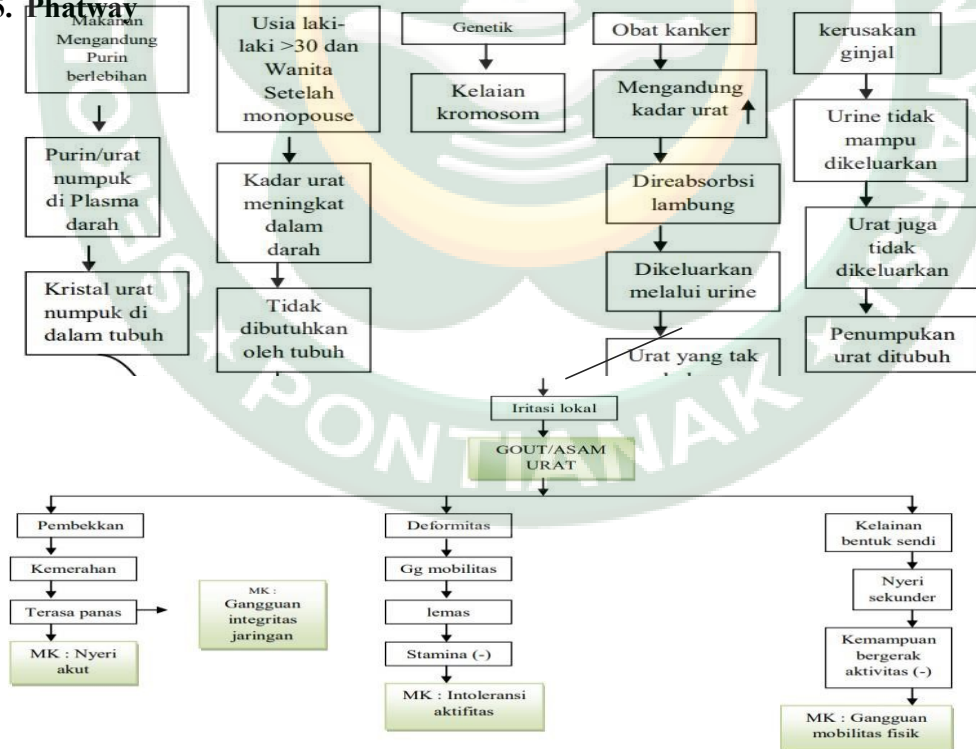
5. Phatway

Makanan Mengandung Purin berlebihan

Purin/urat numpuk di Plasma darah

Kristal urat numpuk di dalam tubuh

Usia laki-laki >30 dan Wanita Setelah monopouse

Kadar urat meningkat dalam darah

Tidak dibutuhkan oleh tubuh

Genetik

Kelaian kromosom

Obat kanker

Mengandung kadar urat ↑

Direabsorbsi lambung

Dikeluarkan melalui urine

Urat yang tak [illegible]

kerusakan ginjal

Urine tidak mampu dikeluarkan

Urat juga tidak dikeluarkan

Penumpukan urat ditubuh

Iritasi lokal

GOUT/ASAM URAT

Pembekkan

Kemerahan

Terasa panas

MK : Gangguan integritas jaringan

MK : Nyeri akut

Deformitas

Gg mobilitas

lemas

Stamina (-)

MK : Intoleransi aktifitas

Kelainan bentuk sendi

Nyeri sekunder

Kemampuan bergerak aktivitas (-)

MK : Gangguan mobilitas fisik